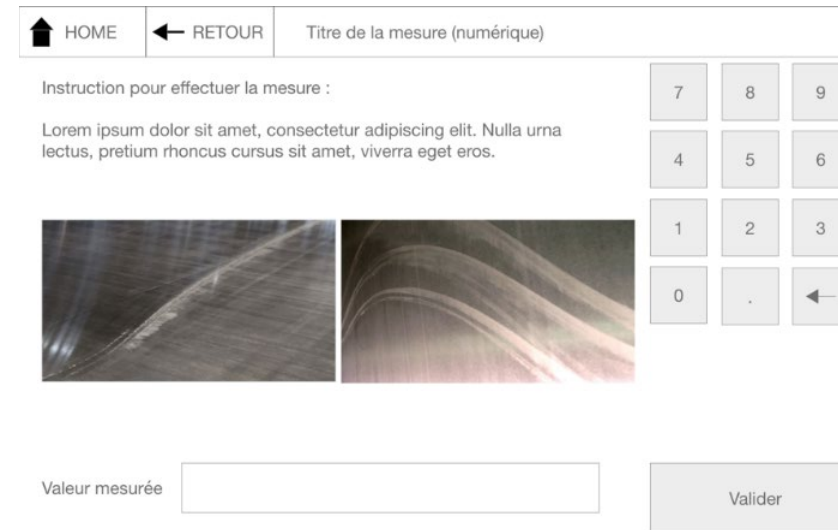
HOME
RETOUR
Titre de la mesure (numérique)

Instruction pour effectuer la mesure :

Lorem ipsum dolor sit amet, consectetur adipiscing elit. Nulla urna lectus, pretium rhoncus cursus sit amet, viverra eget eros.

7 8 9
4 5 6
1 2 3
0 .

Valeur mesurée

Valider